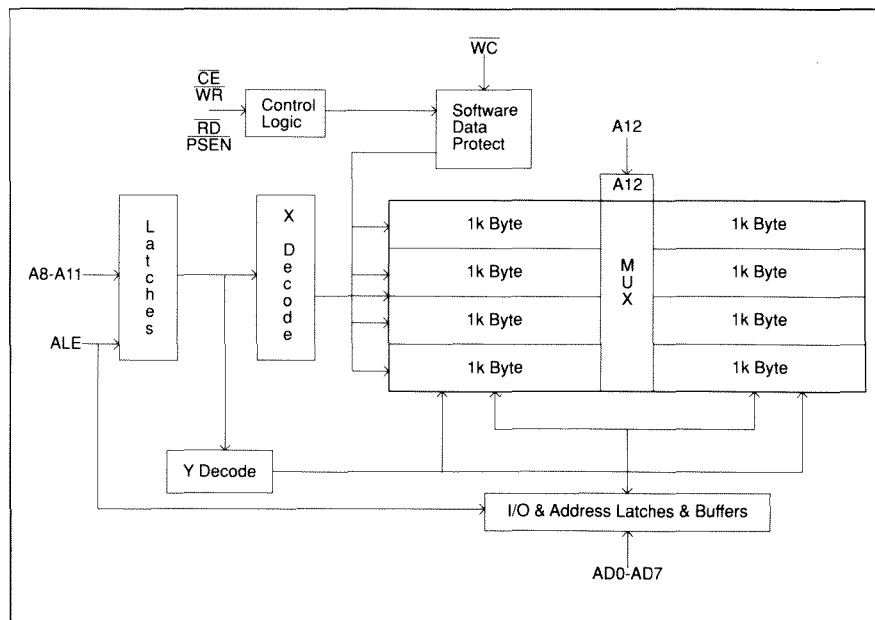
$\overline{WC}$

$\overline{CE}$
$\overline{WR}$

Control Logic

Software Data Protect

$\overline{RD}$
$\overline{PSEN}$

A12

A12

L a t c h e s

X Decode

1k Byte

1k Byte

A8-A11

1k Byte

M U X

1k Byte

1k Byte

1k Byte

ALE

1k Byte

1k Byte

Y Decode

I/O & Address Latches & Buffers

AD0-AD7